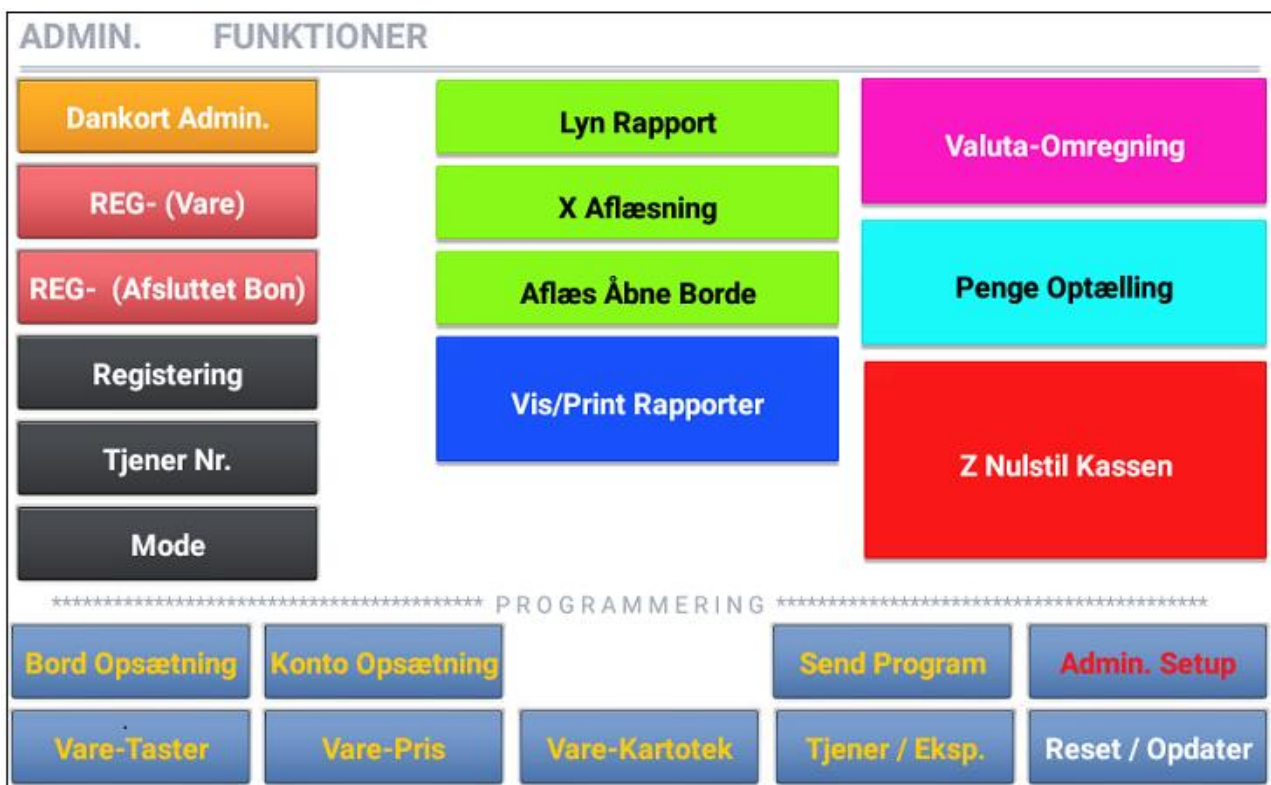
ADMIN. FUNKTIONER

Dankort Admin.

REG- (Vare)

REG- (Afsluttet Bon)

Registering

Tjener Nr.

Mode

Lyn Rapport

X Aflæsning

Aflæs Åbne Borde

Vis/Print Rapporter

Valuta-Omregning

Penge Optælling

Z Nulstil Kassen

****************************************** PROGRAMMERING ******************************************

Bord Opsætning

Konto Opsætning

Send Program

Admin. Setup

Vare-Taster

Vare-Pris

Vare-Kartotek

Tjener / Eksp.

Reset / Opdater